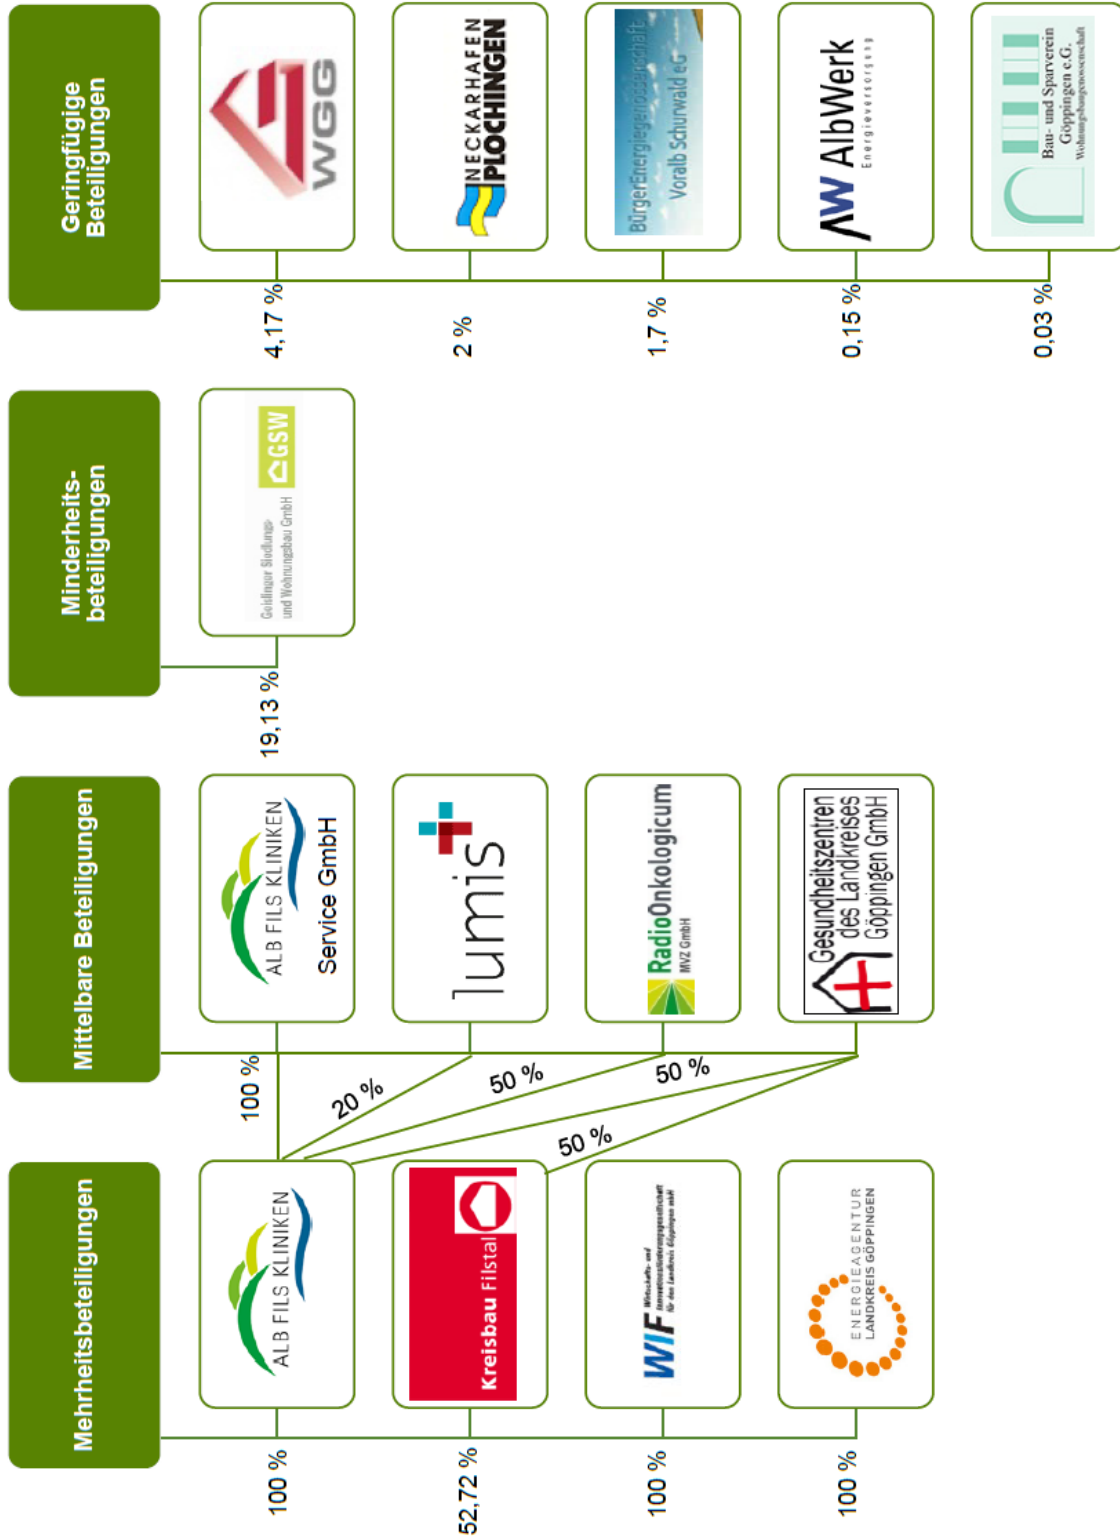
Geringfügige Beteiligungen

WGG

NECKARHAFEN PLOCHINGEN

BürgerEnergiegenossenschaft Voralb Schurwald eG

AW AlbWerk Energieversorgung

Bau- und Sparverein Göppingen e.G. Wohnungsbaugenossenschaft

4,17 %

2 %

1,7 %

0,15 %

0,03 %

Minderheitsbeteiligungen

GSW Geislinger Siedlungs- und Wohnungsbau GmbH

19,13 %

Mittelbare Beteiligungen

ALB FILS KLINIKEN Service GmbH

lumis

RadioOnkologicum MVZ GmbH

Gesundheitszentren des Landkreises Göppingen GmbH

100 %

20 %

50 %

50 %

50 %

Mehrheitsbeteiligungen

ALB FILS KLINIKEN

Kreisbau Filstal

WIF Wirtschafts- und Innovationsförderungsgesellschaft für den Landkreis Göppingen mbH

ENERGIEAGENTUR LANDKREIS GÖPPINGEN

100 %

52,72 %

100 %

100 %